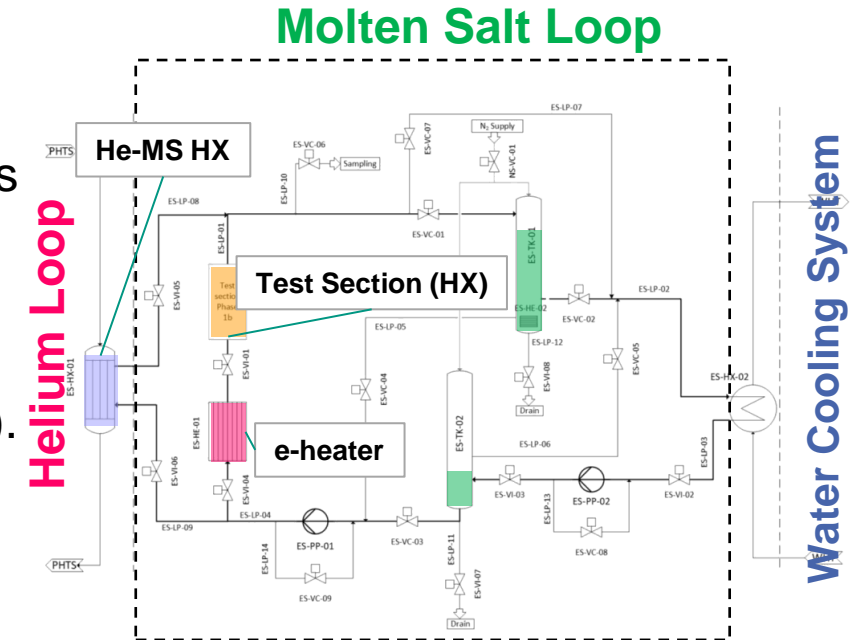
Molten Salt Loop

He-MS HX

Helium Loop

Test Section (HX)

e-heater

Water Cooling System

PHTS

PHTS

ES-HX-01

ES-LP-08

ES-VI-05

ES-VI-06

ES-LP-09

ES-LP-10

ES-VC-06

Sampling

ES-LP-01

Test section Phase 1b

ES-VI-01

ES-HE-01

ES-VI-04

ES-LP-04

ES-LP-14

ES-PP-01

ES-VC-09

ES-VC-03

ES-LP-05

ES-VC-04

ES-VC-01

ES-VC-07

$N_2$ Supply

NS-VC-01

ES-LP-07

ES-TK-01

ES-HE-02

ES-LP-12

ES-VI-08

Drain

ES-VC-02

ES-LP-02

ES-VC-05

ES-TK-02

ES-LP-06

ES-LP-11

ES-VI-07

Drain

ES-VI-03

ES-LP-13

ES-PP-02

ES-VC-08

ES-VI-02

ES-LP-03

ES-HX-02